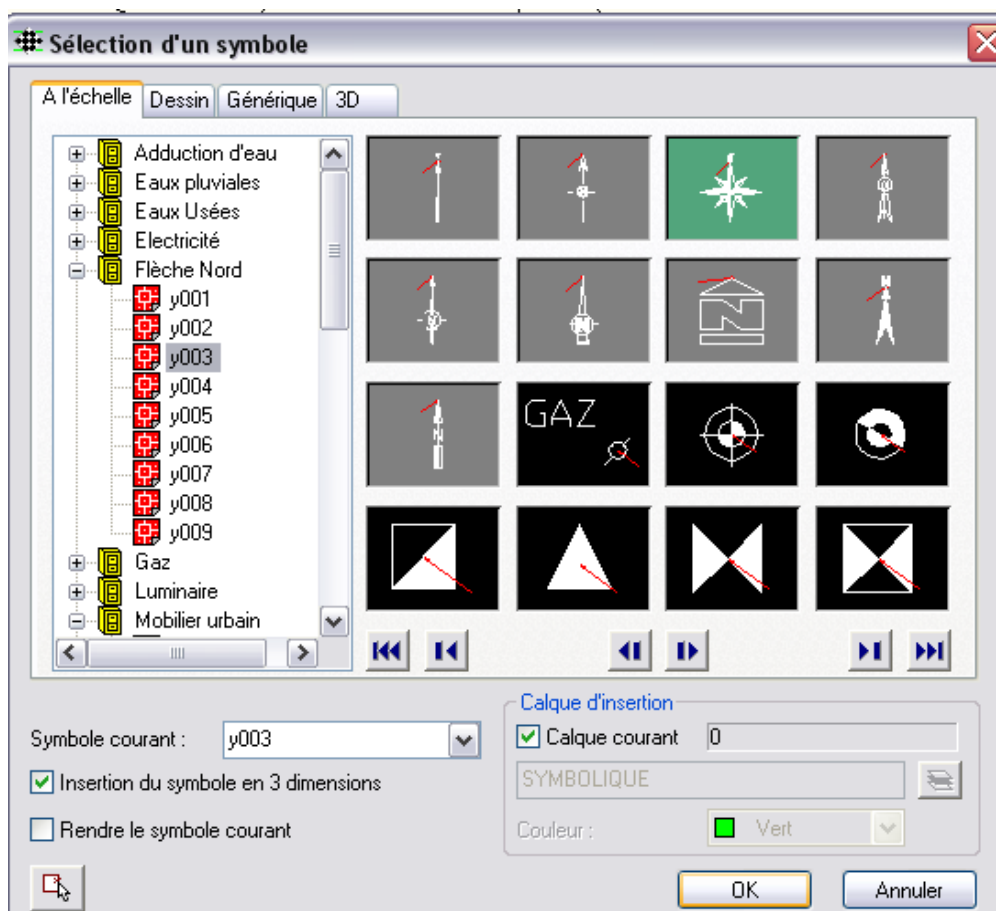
Sélection d'un symbole

A l'échelle | Dessin | Générique | 3D

Adduction d'eau
Eaux pluviales
Eaux Usées
Electricité
Flèche Nord
y001
y002
y003
y004
y005
y006
y007
y008
y009
Gaz
Luminaire
Mobilier urbain

GAZ

Calque d'insertion

Symbole courant : y003

Calque courant 0

Insertion du symbole en 3 dimensions

SYMBOLIQUE

Rendre le symbole courant

Couleur : Vert

OK

Annuler